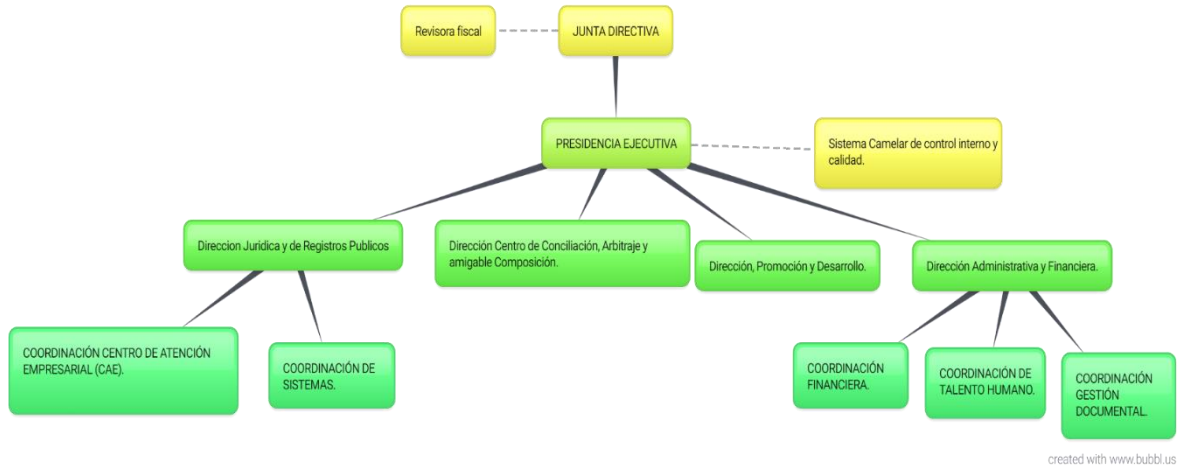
Revisora fiscal

JUNTA DIRECTIVA

PRESIDENCIA EJECUTIVA

Sistema Camelar de control interno y calidad.

Direccion Juridica y de Registros Publicos

Dirección Centro de Conciliación, Arbitraje y amigable Composición.

Dirección, Promoción y Desarrollo.

Dirección Administrativa y Financiera.

COORDINACIÓN CENTRO DE ATENCIÓN EMPRESARIAL (CAE).

COORDINACIÓN DE SISTEMAS.

COORDINACIÓN FINANCIERA.

COORDINACIÓN DE TALENTO HUMANO.

COORDINACIÓN GESTIÓN DOCUMENTAL.

created with www.bubbl.us